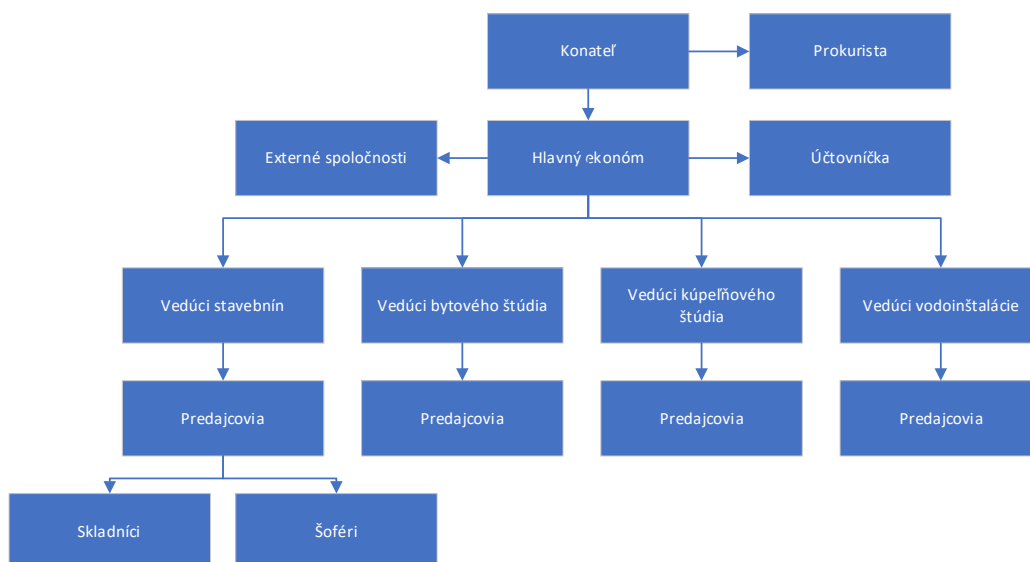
Konateľ

Prokurista

Externé spoločnosti

Hlavný ekonóm

Účtovníčka

Vedúci stavebnín

Vedúci bytového štúdia

Vedúci kúpeľňového štúdia

Vedúci vodoinštalácie

Predajcovia

Predajcovia

Predajcovia

Predajcovia

Skladníci

Šoféri